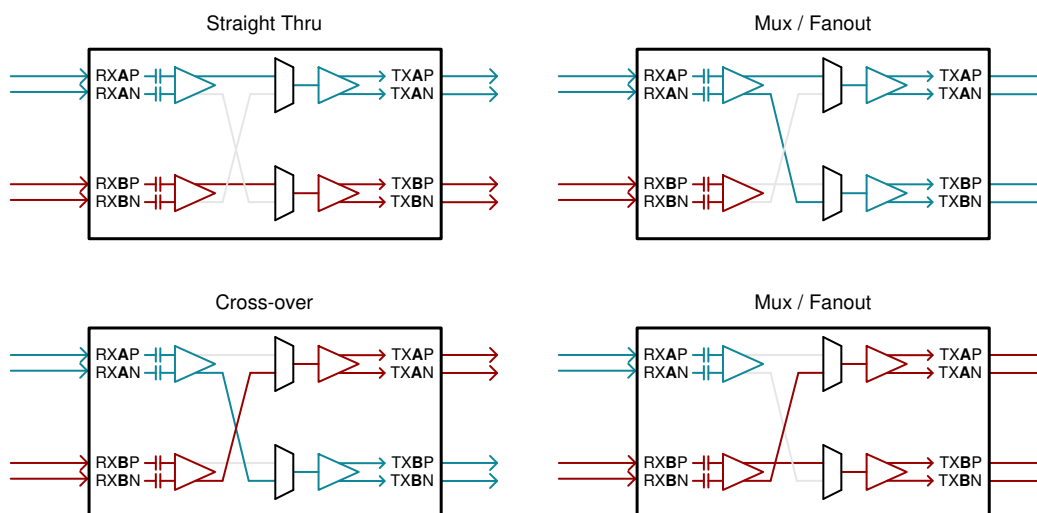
Straight Thru

RXAP
RXAN
RXBP
RXBN
TXAP
TXAN
TXBP
TXBN

Mux / Fanout

RXAP
RXAN
RXBP
RXBN
TXAP
TXAN
TXBP
TXBN

Cross-over

RXAP
RXAN
RXBP
RXBN
TXAP
TXAN
TXBP
TXBN

Mux / Fanout

RXAP
RXAN
RXBP
RXBN
TXAP
TXAN
TXBP
TXBN